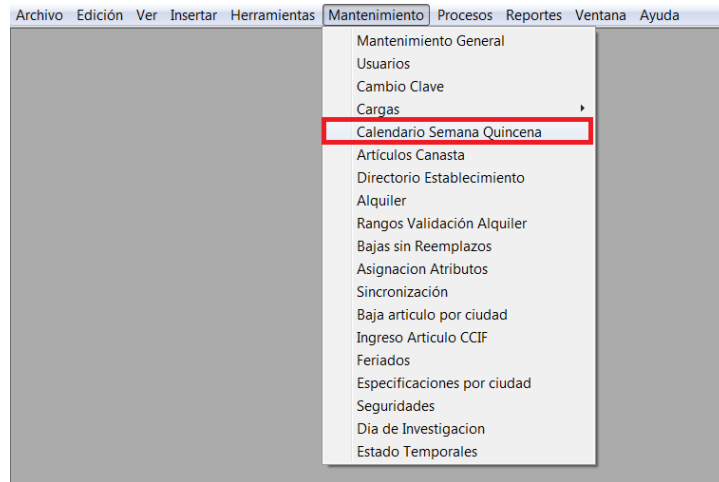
Archivo Edición Ver Insertar Herramientas Mantenimiento Procesos Reportes Ventana Ayuda

Mantenimiento General
Usuarios
Cambio Clave
Cargas
Calendario Semana Quincena
Artículos Canasta
Directorio Establecimiento
Alquiler
Rangos Validación Alquiler
Bajas sin Reemplazos
Asignacion Atributos
Sincronización
Baja articulo por ciudad
Ingreso Articulo CCIF
Feriados
Especificaciones por ciudad
Seguridades
Dia de Investigacion
Estado Temporales